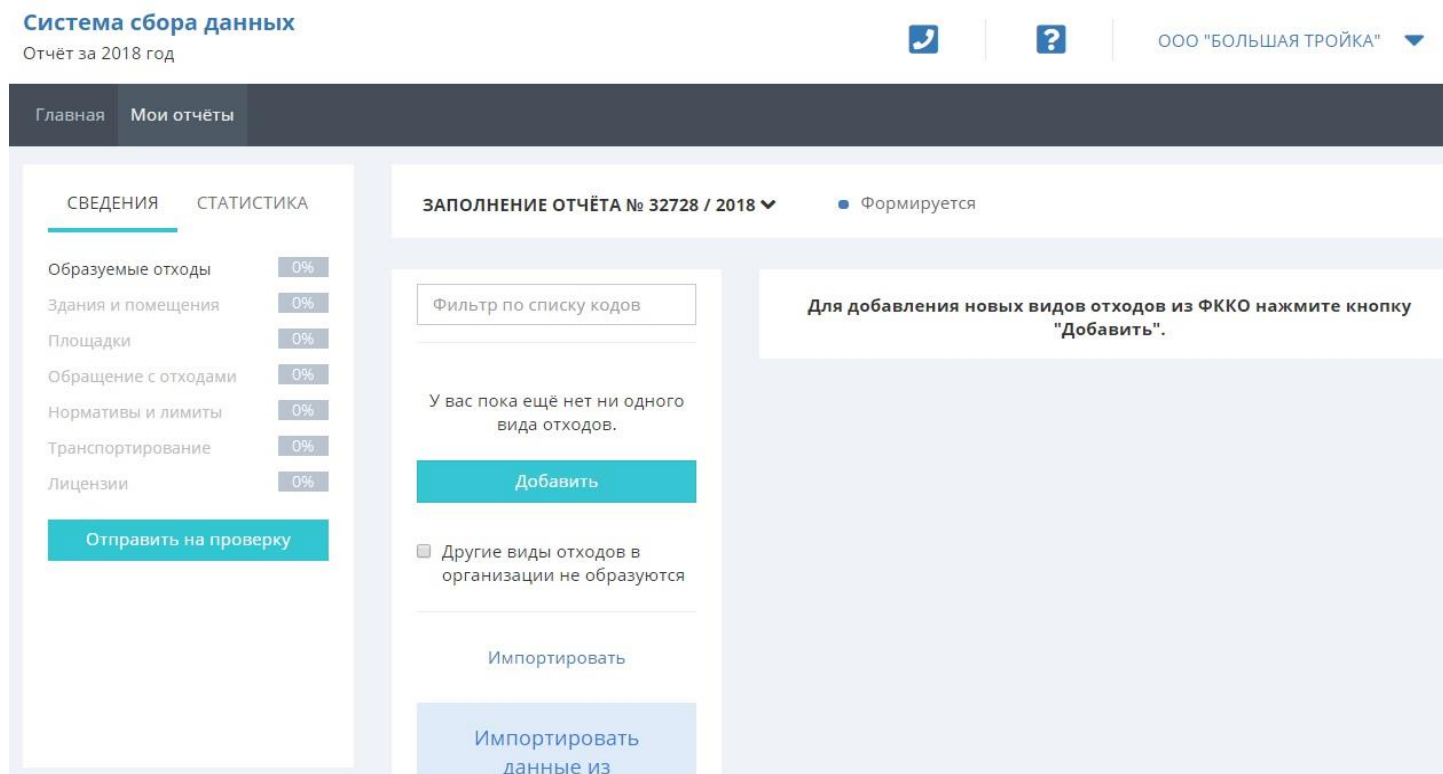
Система сбора данных
Отчёт за 2018 год

ООО "БОЛЬШАЯ ТРОЙКА"

Главная Мои отчёты

СВЕДЕНИЯ СТАТИСТИКА

Образуемые отходы 0%
Здания и помещения 0%
Площадки 0%
Обращение с отходами 0%
Нормативы и лимиты 0%
Транспортирование 0%
Лицензии 0%

Отправить на проверку

ЗАПОЛНЕНИЕ ОТЧЁТА № 32728 / 2018

Формируется

Фильтр по списку кодов

У вас пока ещё нет ни одного вида отходов.

Добавить

Другие виды отходов в организации не образуются

Импортировать

Импортировать данные из

Для добавления новых видов отходов из ФККО нажмите кнопку "Добавить".